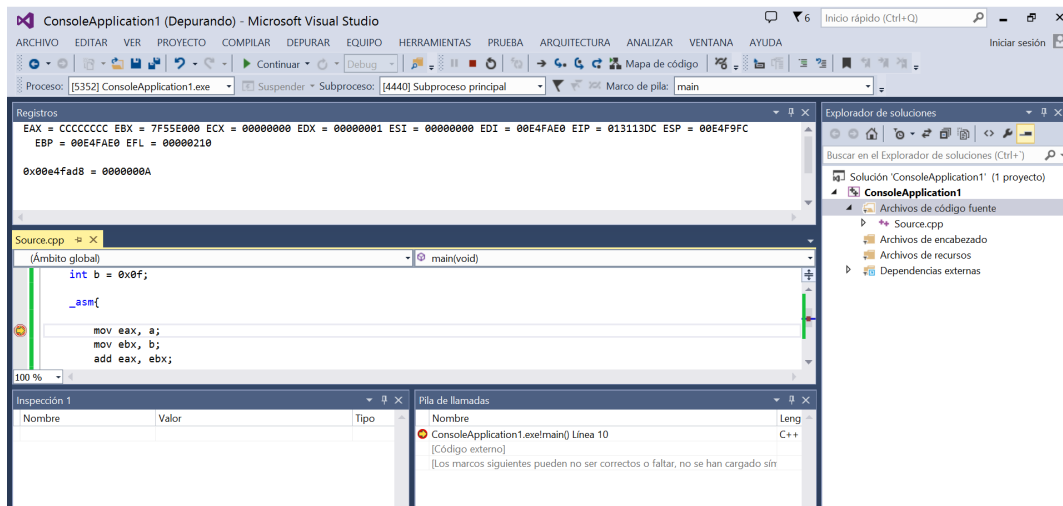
ConsoleApplication1 (Depurando) - Microsoft Visual Studio

6 Inicio rápido (Ctrl+Q)

ARCHIVO EDITAR VER PROYECTO COMPILAR DEPURAR EQUIPO HERRAMIENTAS PRUEBA ARQUITECTURA ANALIZAR VENTANA AYUDA

Iniciar sesión

Continuar Debug Mapa de código

Proceso: [5352] ConsoleApplication1.exe Suspender Subproceso: [4440] Subproceso principal Marco de pila: main

Registros

EAX = CCCCCCCC EBX = 7F55E000 ECX = 00000000 EDX = 00000001 ESI = 00000000 EDI = 00E4FAE0 EIP = 013113DC ESP = 00E4F9FC EBP = 00E4FAE0 EFL = 00000210

0x00e4fad8 = 0000000A

Source.cpp

(Ámbito global)

main(void)

int b = 0x0f;

_asm{

mov eax, a;
mov ebx, b;
add eax, ebx;

100 %

Inspección 1

| Nombre | Valor | Tipo |
|---|---|---|

Pila de llamadas

| Nombre | Leng |
|---|---|
| ConsoleApplication1.exe!main() Línea 10 | C++ |
| [Código externo] | |
| [Los marcos siguientes pueden no ser correctos o faltar, no se han cargado sím | |

Explorador de soluciones

Buscar en el Explorador de soluciones (Ctrl+')

Solución 'ConsoleApplication1' (1 proyecto)
ConsoleApplication1
Archivos de código fuente
Source.cpp
Archivos de encabezado
Archivos de recursos
Dependencias externas